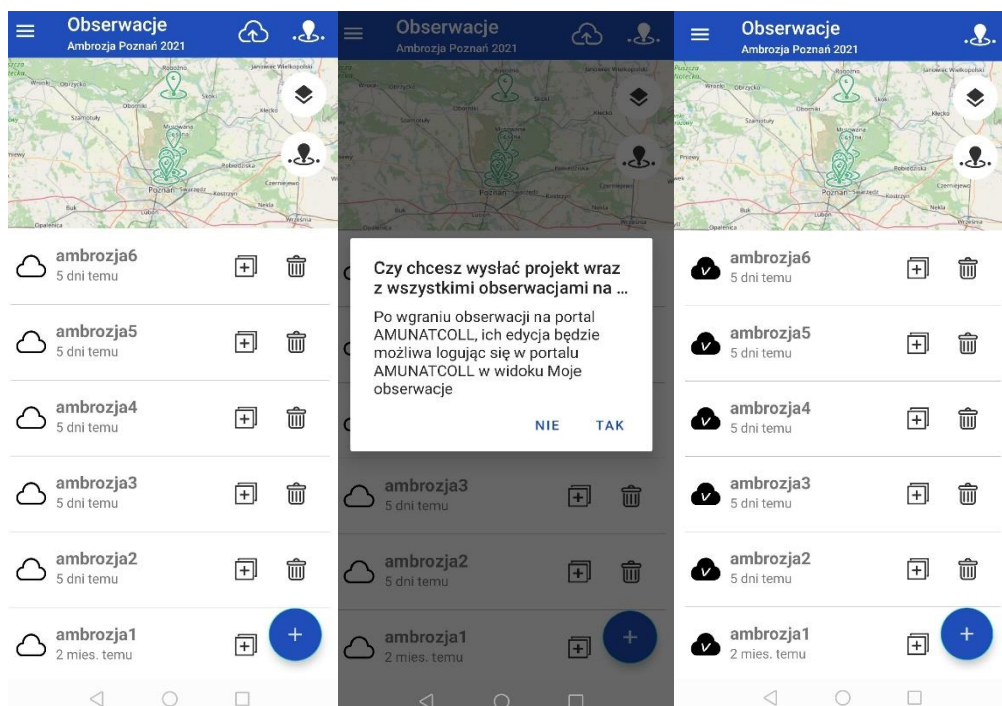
Obserwacje
Ambrozja Poznań 2021

Poznań

ambrozja6
5 dni temu

ambrozja5
5 dni temu

ambrozja4
5 dni temu

ambrozja3
5 dni temu

ambrozja2
5 dni temu

ambrozja1
2 mies. temu

+

Obserwacje
Ambrozja Poznań 2021

Czy chcesz wysłać projekt wraz z wszystkimi obserwacjami na ...

Po wgraniu obserwacji na portal AMUNATCOLL, ich edycja będzie możliwa logując się w portalu AMUNATCOLL w widoku Moje obserwacje

NIE TAK

ambrozja3
5 dni temu

ambrozja2
5 dni temu

ambrozja1
2 mies. temu

+

Obserwacje
Ambrozja Poznań 2021

Poznań

ambrozja6
5 dni temu

ambrozja5
5 dni temu

ambrozja4
5 dni temu

ambrozja3
5 dni temu

ambrozja2
5 dni temu

ambrozja1
2 mies. temu

+